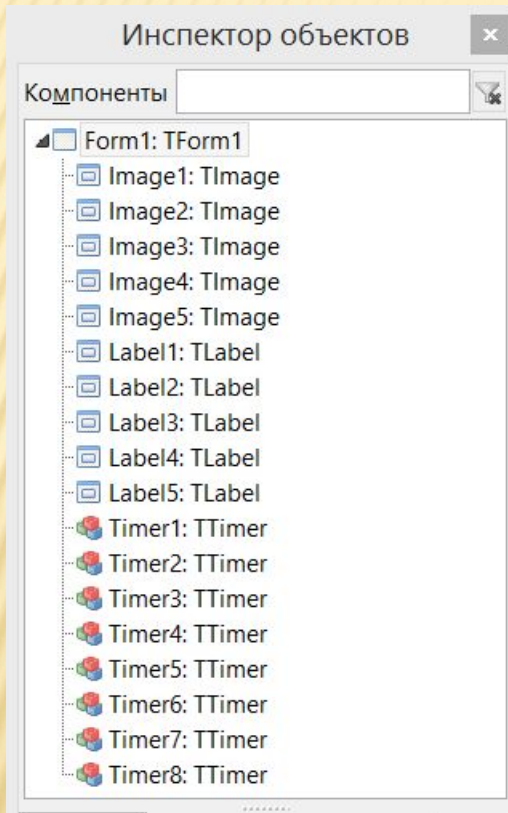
Инспектор объектов

Компоненты

Form1: TForm1
Image1: TImage
Image2: TImage
Image3: TImage
Image4: TImage
Image5: TImage
Label1: TLabel
Label2: TLabel
Label3: TLabel
Label4: TLabel
Label5: TLabel
Timer1: TTimer
Timer2: TTimer
Timer3: TTimer
Timer4: TTimer
Timer5: TTimer
Timer6: TTimer
Timer7: TTimer
Timer8: TTimer